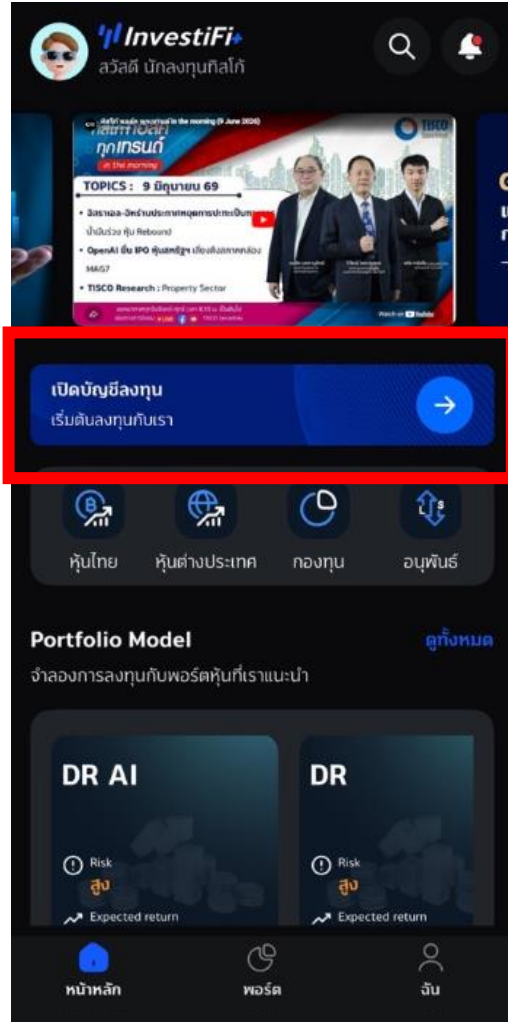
InvestiFi
สวัสดี นักลงทุนทิสโก้

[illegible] in the morning (9 June 2026)
ทิสโก้โฟกัส ทุกเทรนด์
in the morning
TOPICS : 9 มิถุนายน 69
• อิสราเอล-อิหร่านประกาศหยุดการประเป็นการ น้ำมันร่วง หุ้น Rebound
• OpenAI ยื่น IPO หุ้นสหรัฐฯ เตียงส่งสภาพคล่อง MAG7
• TISCO Research : Property Sector
TISCO
Watch on YouTube

เปิดบัญชีลงทุน
เริ่มต้นลงทุนกับเรา

หุ้นไทย
หุ้นต่างประเทศ
กองทุน
อนุพันธ์

Portfolio Model
ดูทั้งหมด
จำลองการลงทุนกับพอร์ตหุ้นที่เราแนะนำ

DR AI
Risk
สูง
Expected return

DR
Risk
สูง
Expected return

หน้าหลัก
พอร์ต
ฉัน